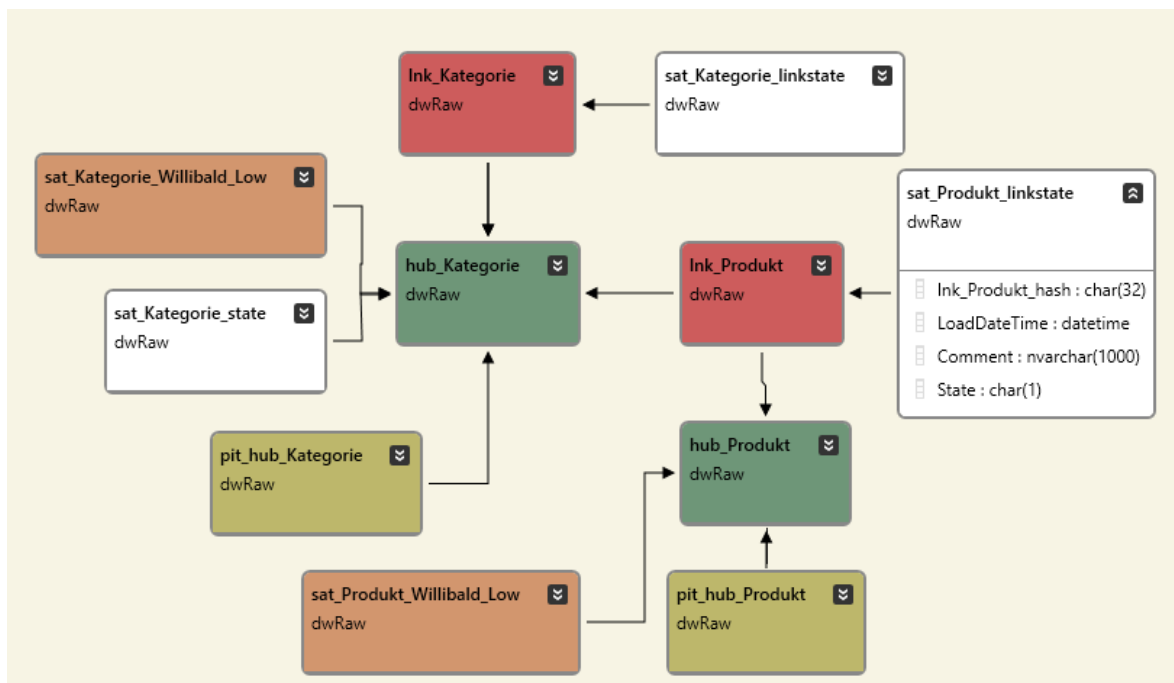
lnk_Kategorie
dwRaw

sat_Kategorie_linkstate
dwRaw

sat_Kategorie_Willibald_Low
dwRaw

sat_Produkt_linkstate
dwRaw

lnk_Produkt_hash : char(32)
LoadDateTime : datetime
Comment : nvarchar(1000)
State : char(1)

hub_Kategorie
dwRaw

lnk_Produkt
dwRaw

sat_Kategorie_state
dwRaw

pit_hub_Kategorie
dwRaw

hub_Produkt
dwRaw

sat_Produkt_Willibald_Low
dwRaw

pit_hub_Produkt
dwRaw